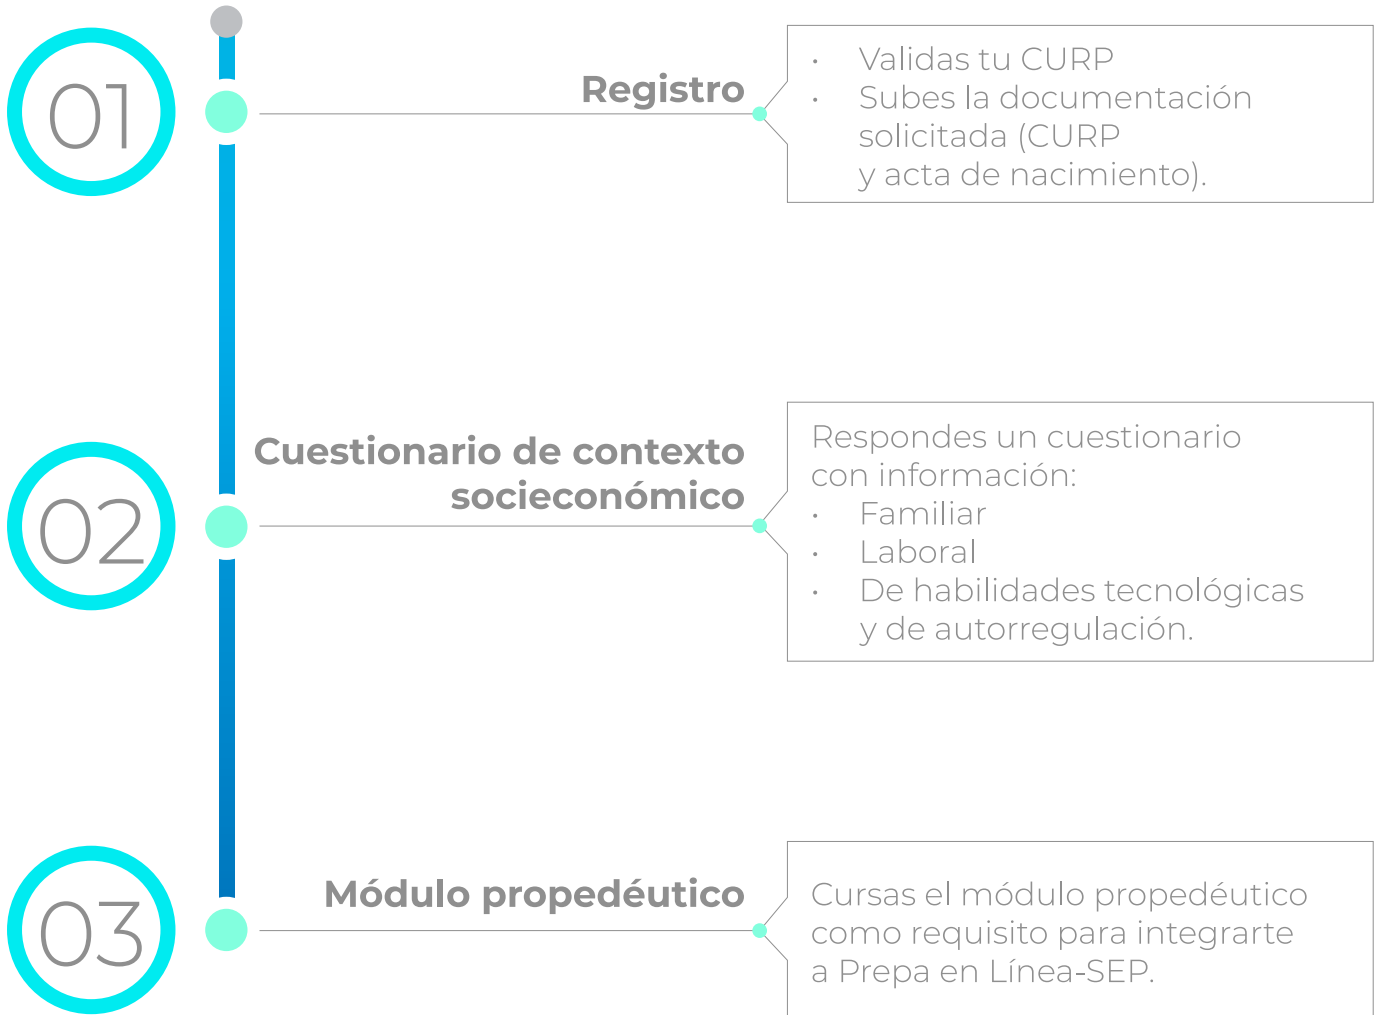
01

Registro

- Validas tu CURP
- Subes la documentación solicitada (CURP y acta de nacimiento).

02

Cuestionario de contexto socieconómico

Respondes un cuestionario con información:
- Familiar
- Laboral
- De habilidades tecnológicas y de autorregulación.

03

Módulo propedéutico

Cursas el módulo propedéutico como requisito para integrarte a Prepa en Línea-SEP.